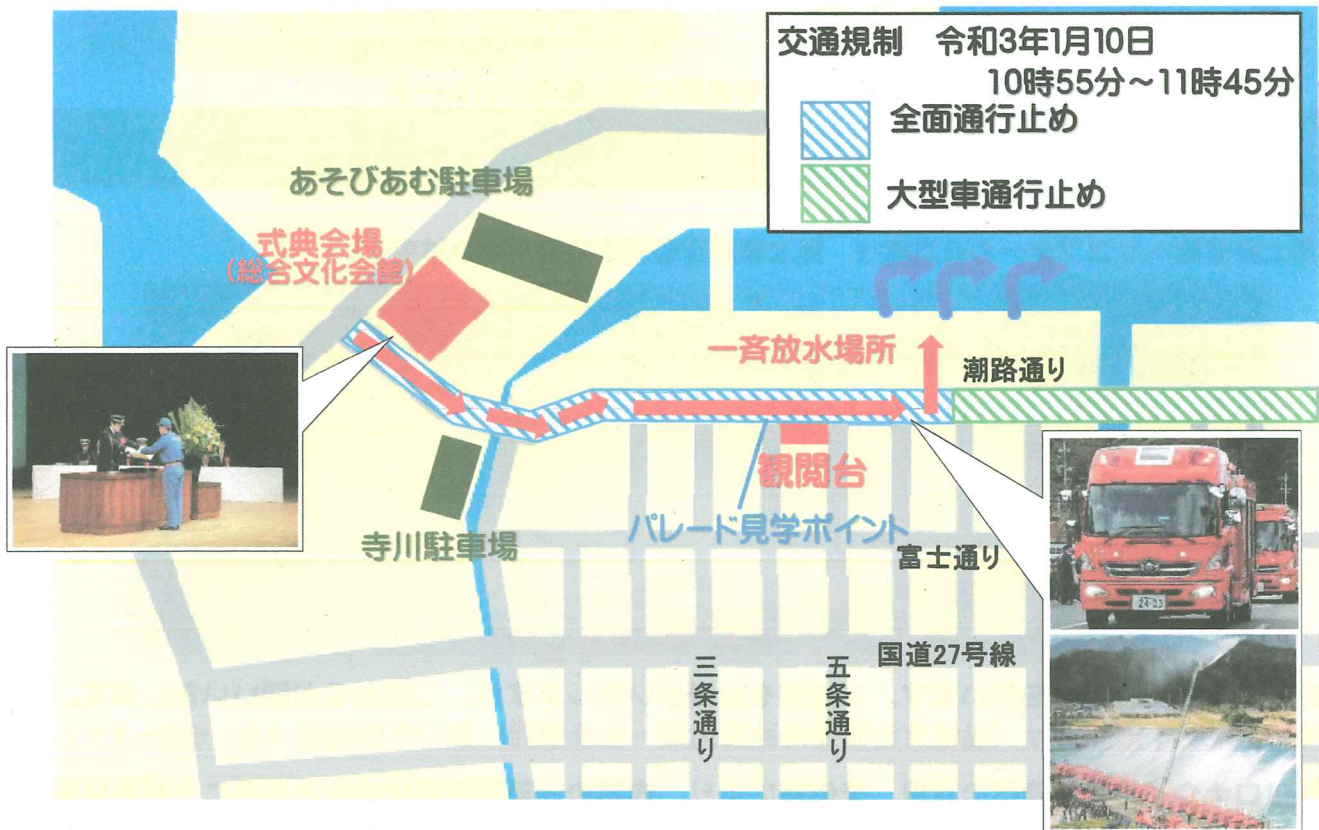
交通規制　令和3年1月10日
10時55分～11時45分
全面通行止め
大型車通行止め

あそびあむ駐車場
式典会場
(総合文化会館)
一斉放水場所
潮路通り
観閲台
パレード見学ポイント
寺川駐車場
富士通り
国道27号線
三条通り
五条通り
24-03